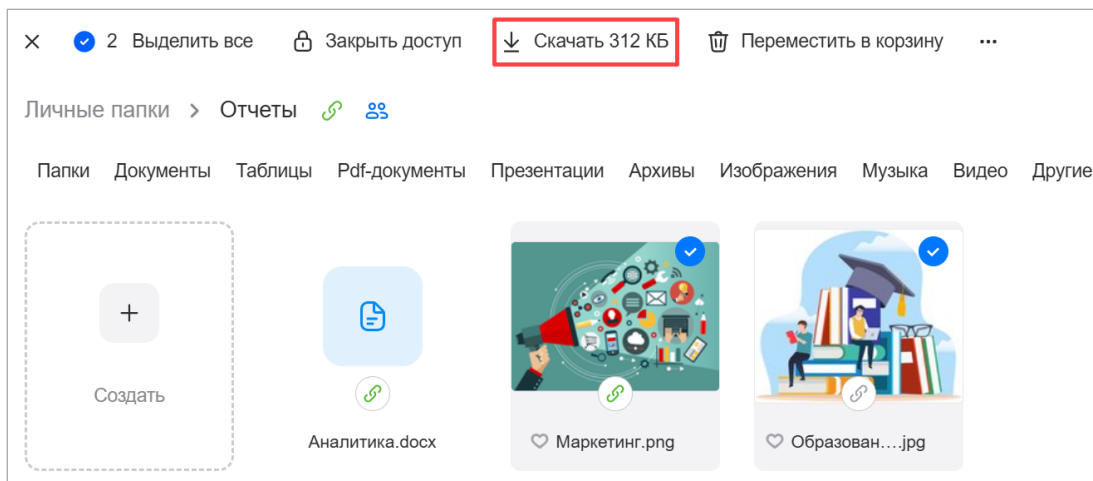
× 2 Выделить все Закрыть доступ Скачать 312 КБ Переместить в корзину ...

Личные папки > Отчеты

Папки Документы Таблицы Pdf-документы Презентации Архивы Изображения Музыка Видео Другие

+

Создать

Аналитика.docx

Маркетинг.png

Образован….jpg